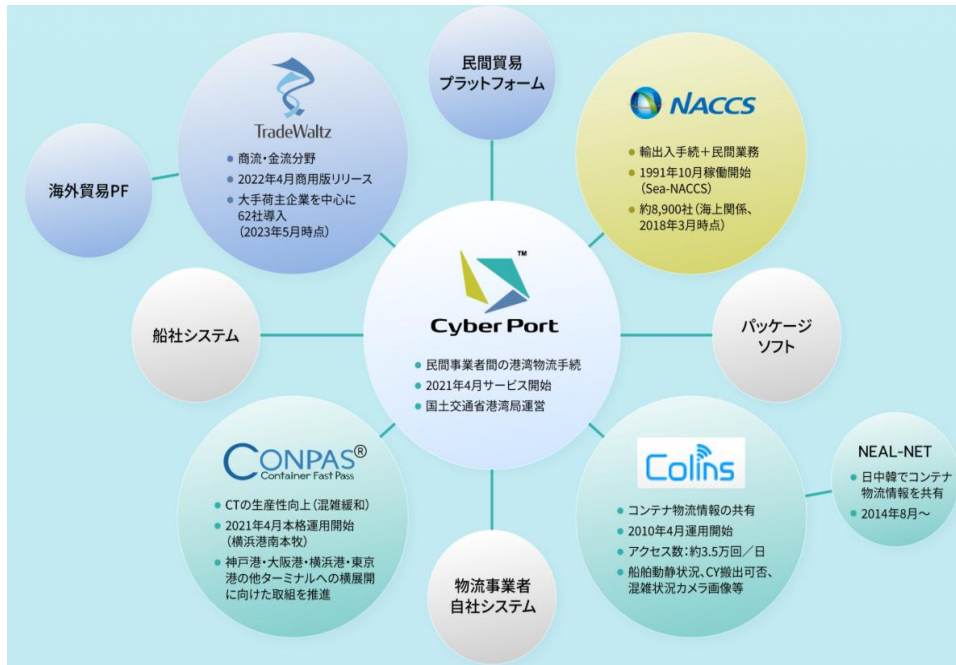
民間貿易
プラットフォーム

TradeWaltz
● 商流・金流分野
● 2022年4月商用版リリース
● 大手荷主企業を中心に62社導入（2023年5月時点）

海外貿易PF

NACCS
● 輸出入手続＋民間業務
● 1991年10月稼働開始（Sea-NACCS）
● 約8,900社（海上関係、2018年3月時点）

船社システム

™
Cyber Port
● 民間事業者間の港湾物流手続
● 2021年4月サービス開始
● 国土交通省港湾局運営

パッケージ
ソフト

CONPAS®
Container Fast Pass
● CTの生産性向上（混雑緩和）
● 2021年4月本格運用開始（横浜港南本牧）
● 神戸港・大阪港・横浜港・東京港の他ターミナルへの横展開に向けた取組を推進

物流事業者
自社システム

Colins
● コンテナ物流情報の共有
● 2010年4月運用開始
● アクセス数：約3.5万回／日
● 船舶動静状況、CY搬出可否、混雑状況カメラ画像等

NEAL-NET
● 日中韓でコンテナ物流情報を共有
● 2014年8月～